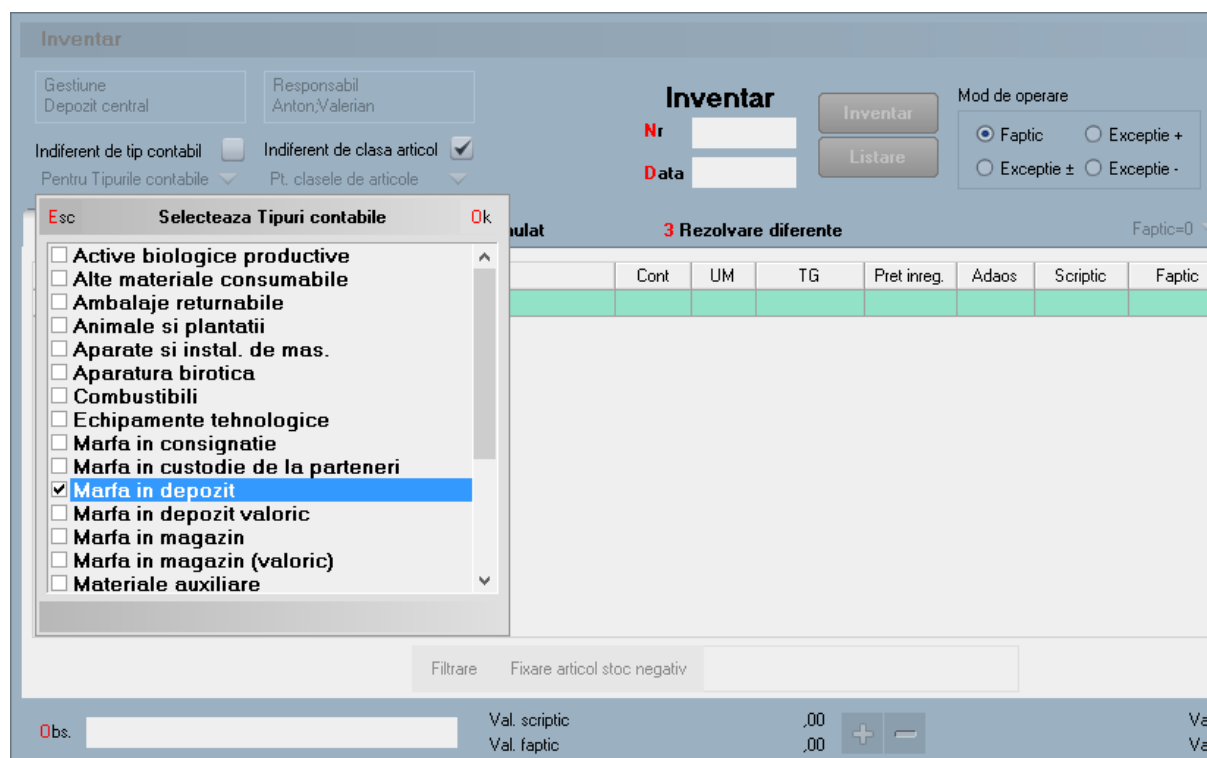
Inventar

Gestiune
Depozit central

Responsabil
Anton,Valerian

Inventar

Nr

Data

Inventar

Listare

Mod de operare

Faptic

Exceptie +

Exceptie ±

Exceptie -

Indiferent de tip contabil

Indiferent de clasa articol

Pentru Tipurile contabile

Pt. clasele de articole

Esc Selecteaza Tipuri contabile Ok

Active biologice productive
Alte materiale consumabile
Ambalaje returnabile
Animale si plantatii
Aparate si instal. de mas.
Aparatura birotica
Combustibili
Echipamente tehnologice
Marfa in consignatie
Marfa in custodie de la parteneri
Marfa in depozit
Marfa in depozit valoric
Marfa in magazin
Marfa in magazin (valoric)
Materiale auxiliare

ulat

3 Rezolvare diferente

Faptic=0

| Cont | UM | TG | Pret inreg. | Adaos | Scriptic | Faptic |
|---|---|---|---|---|---|---|
| | | | | | | |

Filtrare

Fixare articol stoc negativ

Obs.

Val. scriptic ,00

Val. faptic ,00

Va

Va